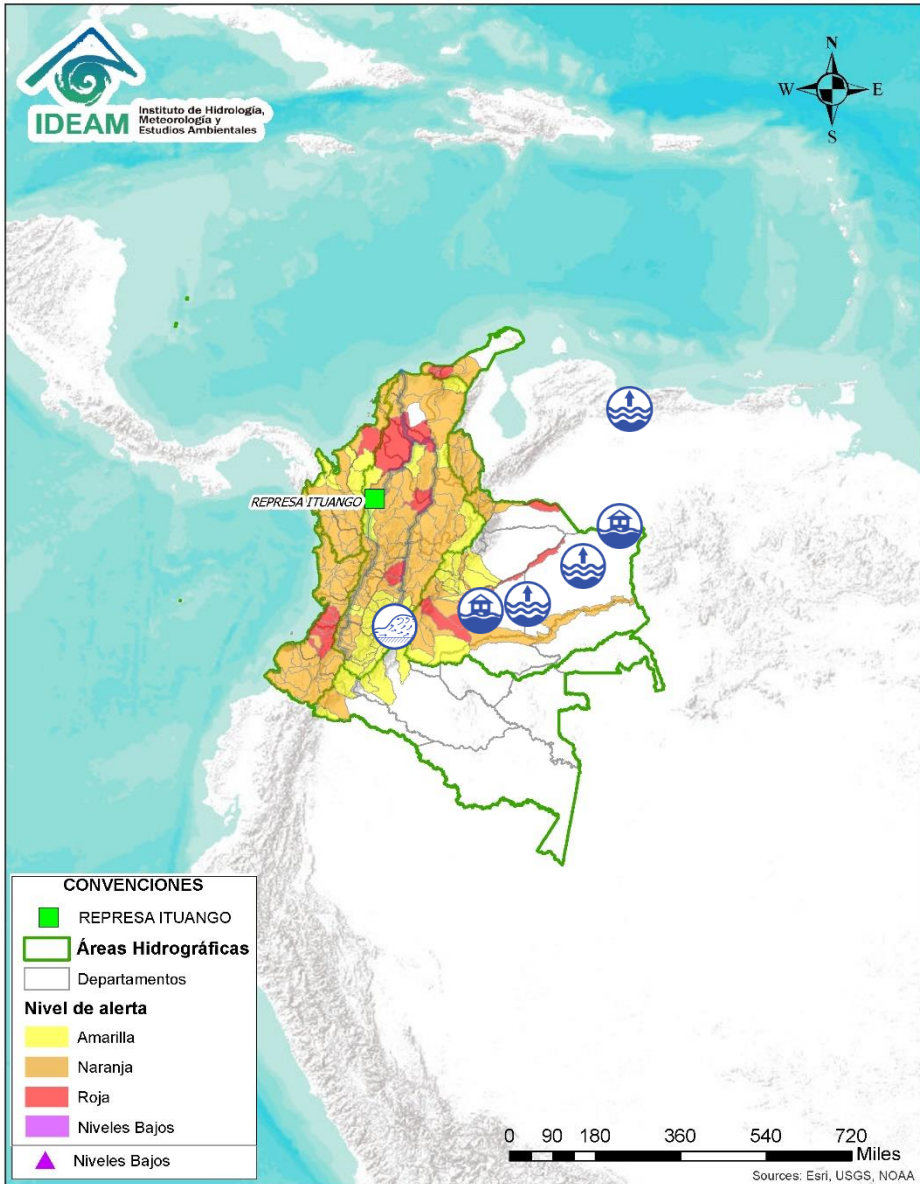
IDEAM Instituto de Hidrología, Meteorología y Estudios Ambientales

N
W E
S

REPRESA ITUANGO

CONVENCIONES
REPRESA ITUANGO
Áreas Hidrográficas
Departamentos
Nivel de alerta
Amarilla
Naranja
Roja
Niveles Bajos
Niveles Bajos

0 90 180 360 540 720 Miles
Sources: Esri, USGS, NOAA